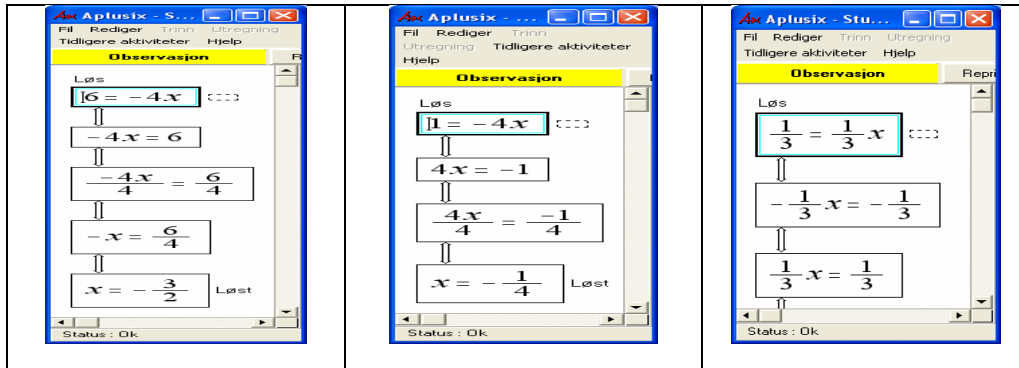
Aplusix - S...
Fil Rediger Trinn Utregning
Tidligere aktiviteter Hjelp
Observasjon
Løs
$6 = -4x$
$-4x = 6$
$\frac{-4x}{4} = \frac{6}{4}$
$-x = \frac{6}{4}$
$x = -\frac{3}{2}$ Løst
Status : Ok

Aplusix - ...
Fil Rediger Trinn
Utregning Tidligere aktiviteter
Hjelp
Observasjon
Løs
$1 = -4x$
$4x = -1$
$\frac{4x}{4} = \frac{-1}{4}$
$x = -\frac{1}{4}$ Løst
Status : Ok

Aplusix - Stu...
Fil Rediger Trinn Utregning
Tidligere aktiviteter Hjelp
Observasjon Repr
Løs
$\frac{1}{3} = \frac{1}{3}x$
$-\frac{1}{3}x = -\frac{1}{3}$
$\frac{1}{3}x = \frac{1}{3}$
Status : Ok